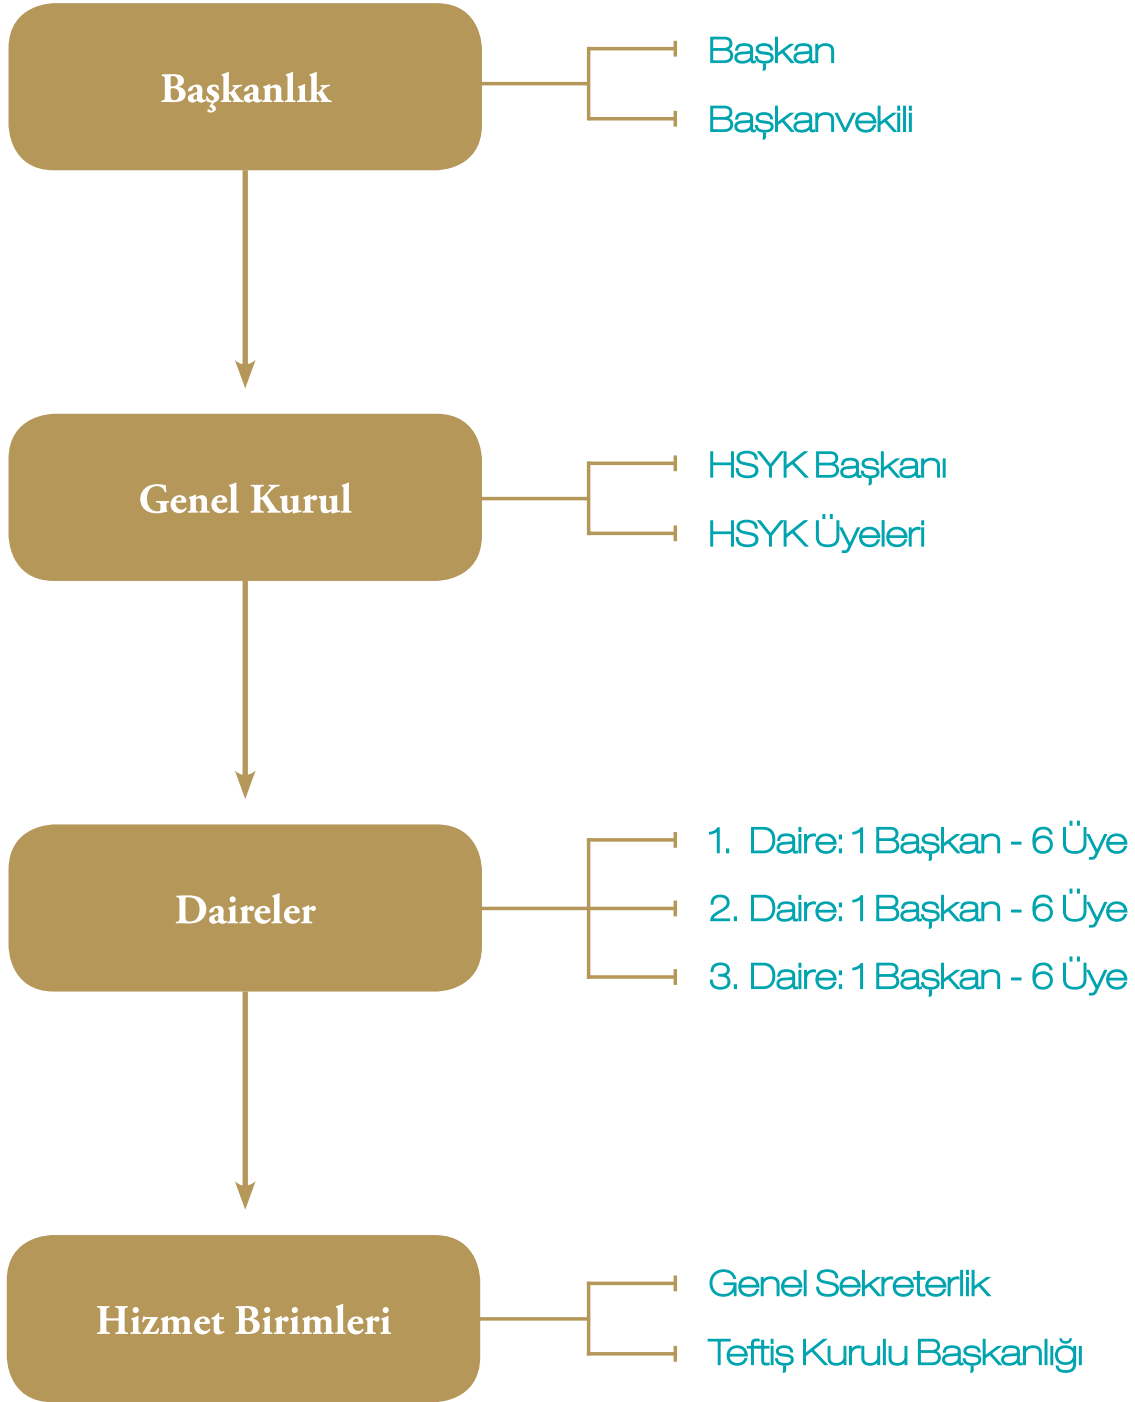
Başkanlık

Başkan

Başkanvekili

Genel Kurul

HSYK Başkanı

HSYK Üyeleri

Daireler

1. Daire: 1 Başkan - 6 Üye

2. Daire: 1 Başkan - 6 Üye

3. Daire: 1 Başkan - 6 Üye

Hizmet Birimleri

Genel Sekreterlik

Teftiş Kurulu Başkanlığı